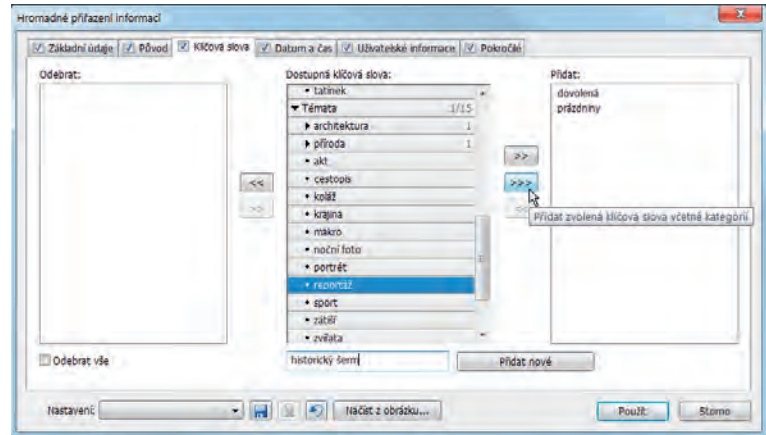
Hromadné přiřazení informací

Základní údaje | Původ | Klíčová slova | Datum a čas | Uživatelské informace | Pokročilé

Odebrat:

Dostupná klíčová slova:
• tatínek
▾ Témata 1/15
▸ architektura 1
▸ příroda 1
• akt
• cestopis
• koláž
• krajina
• makro
• noční foto
• portrét
• reportáž
• sport
• zátiší
• zvířata

Přidat:
dovolená
prázdniny

<<
>>
>>
>>>
Přidat zvolená klíčová slova včetně kategorií

Odebrat vše

historický šerm

Přidat nové

Nastavení:

Načíst z obrázku...

Použít

Storno